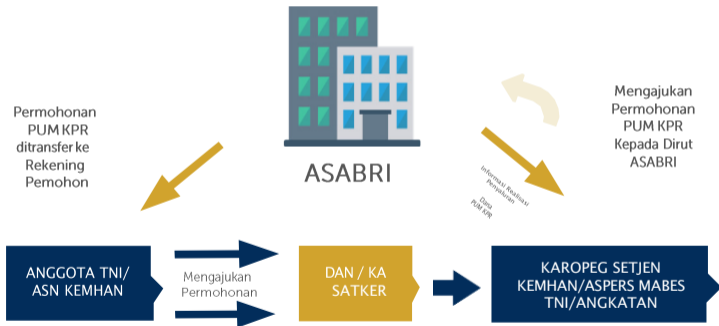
ASABRI

Permohonan PUM KPR ditransfer ke Rekening Pemohon

Mengajukan Permohonan PUM KPR Kepada Dirut ASABRI

Informasi Realisasi Penyetoran Dana PUM KPR

ANGGOTA TNI/ ASN KEMHAN

Mengajukan Permohonan

DAN / KA SATKER

KAROPEG SETJEN KEMHAN/ASPERS MABES TNI/ANGKATAN